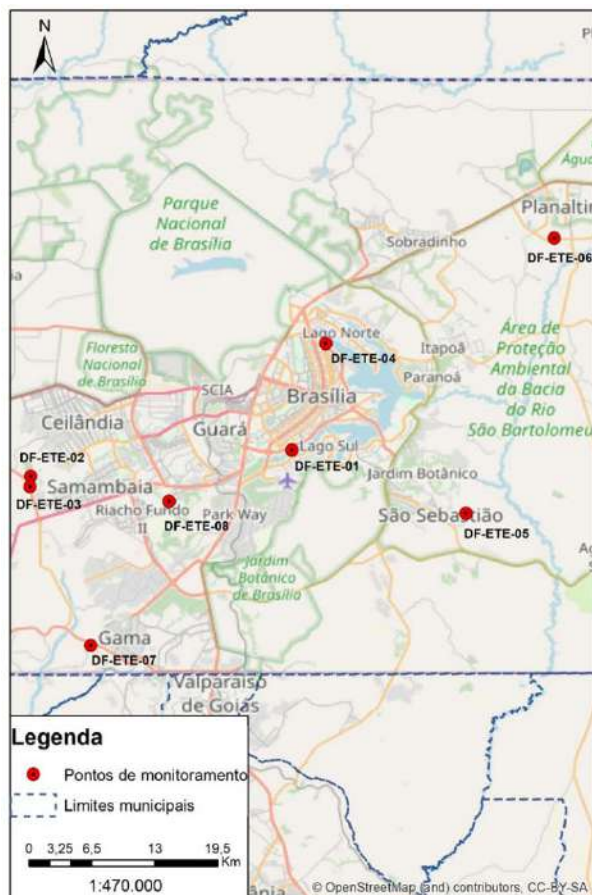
N

Pl

Água

Planaltin

Parque Nacional de Brasília

Sobradinho

DF-ETE-06

Lago Norte

DF-ETE-04

Itapoã

Paranoá

Área de Proteção Ambiental da Bacia do Rio São Bartolomeu

Floresta Nacional de Brasília

SCIA

Brasília

Ceilândia

Guará

Lago Sul

DF-ETE-01

DF-ETE-02

Jardim Botânico

Samambaia

DF-ETE-03

Riacho Fundo II

DF-ETE-08

Park Way

São Sebastião

DF-ETE-05

Ag

Jardim Botânico de Brasília

Gama

DF-ETE-07

Valparaíso de Goiás

Legenda

Pontos de monitoramento

Limites municipais

0 3,25 6,5 13 19,5 Km

1:470.000

ânia

© OpenStreetMap (and) contributors, CC-BY-SA